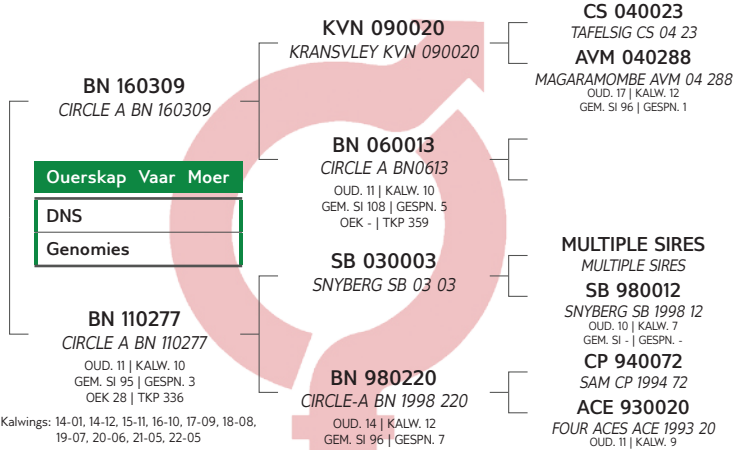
KVN 090020
KRANSVLEY KVN 090020

CS 040023
TAFELSIG CS 04 23

AVM 040288
MAGARAMOMBE AVM 04 288
OUD. 17 | KALW. 12
GEM. SI 96 | GESPN. 1

BN 160309
CIRCLE A BN 160309

BN 060013
CIRCLE A BN0613
OUD. 11 | KALW. 10
GEM. SI 108 | GESPN. 5
OEK - | TKP 359

Ouerskap Vaar Moer
DNS
Genomies

SB 030003
SNYBERG SB 03 03

MULTIPLE SIRES
MULTIPLE SIRES

SB 980012
SNYBERG SB 1998 12
OUD. 10 | KALW. 7
GEM. SI - | GESPN. -

BN 110277
CIRCLE A BN 110277
OUD. 11 | KALW. 10
GEM. SI 95 | GESPN. 3
OEK 28 | TKP 336

CP 940072
SAM CP 1994 72

BN 980220
CIRCLE-A BN 1998 220
OUD. 14 | KALW. 12
GEM. SI 96 | GESPN. 7

ACE 930020
FOUR ACES ACE 1993 20
OUD. 11 | KALW. 9

Kalwings: 14-01, 14-12, 15-11, 16-10, 17-09, 18-08, 19-07, 20-06, 21-05, 22-05